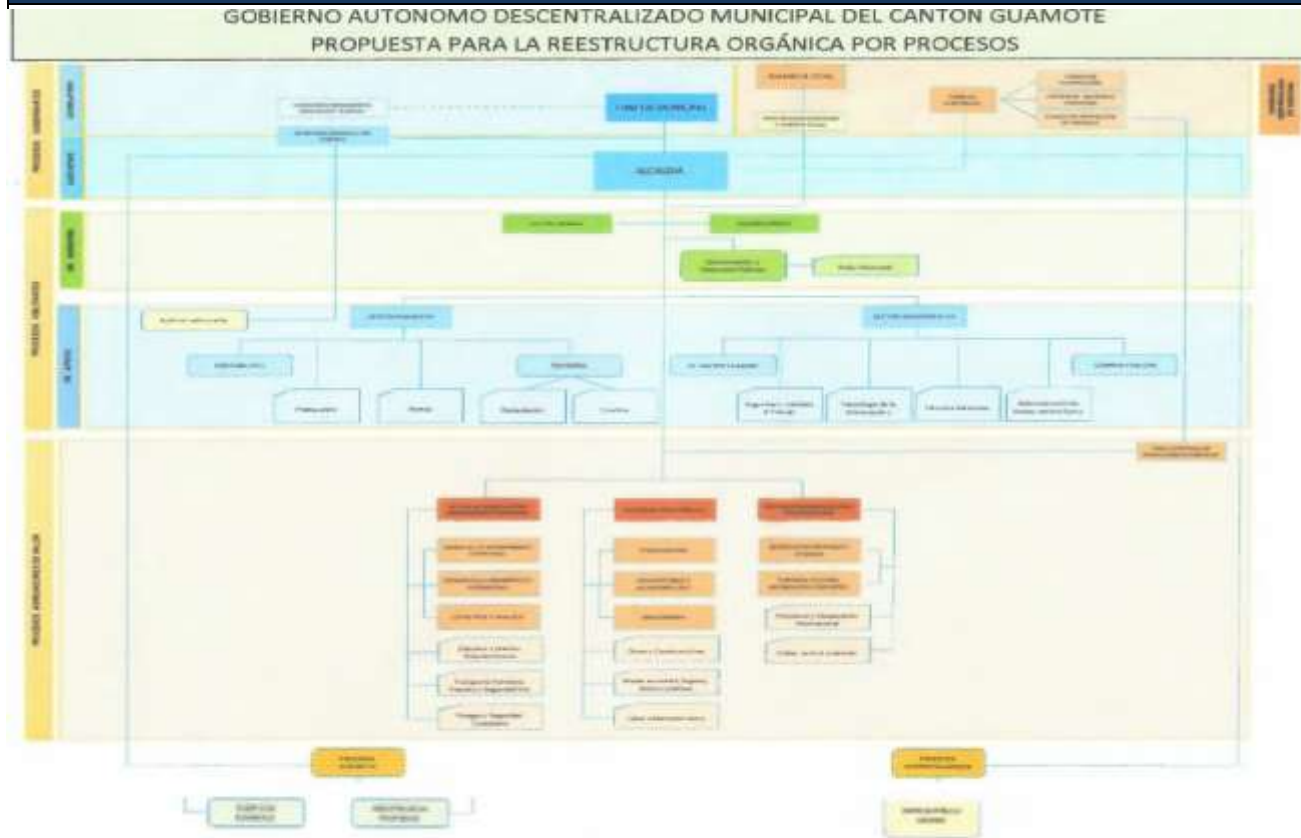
GOBIERNO AUTONOMO DESCENTRALIZADO MUNICIPAL DEL CANTON GUAMOTE
PROPUESTA PARA LA REESTRUCTURA ORGÁNICA POR PROCESOS

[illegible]

CONCEJO MUNICIPAL

ALCALDÍA

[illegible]

Contabilidad

Tesorería

Presupuesto

Bodega

Recaudación

Coactiva

Seguridad y Salud en el Trabajo

Tecnología de la Información

Servicios Generales

Compras Públicas